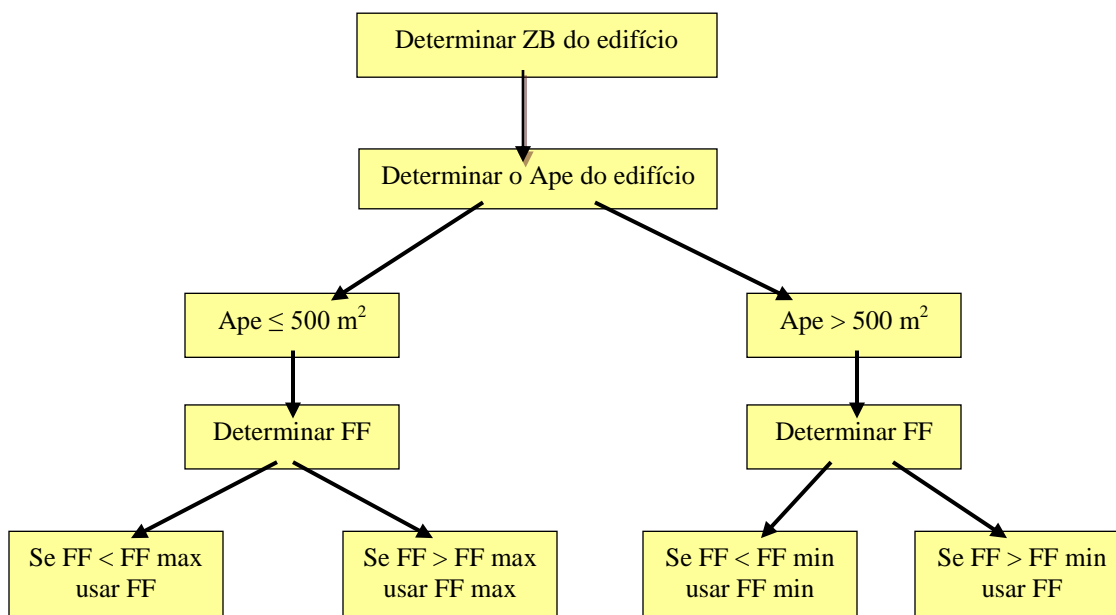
Determinar ZB do edifício

Determinar o Ape do edifício

Ape $\leq$ 500 m$^2$

Ape > 500 m$^2$

Determinar FF

Determinar FF

Se FF < FF max usar FF

Se FF > FF max usar FF max

Se FF < FF min usar FF min

Se FF > FF min usar FF